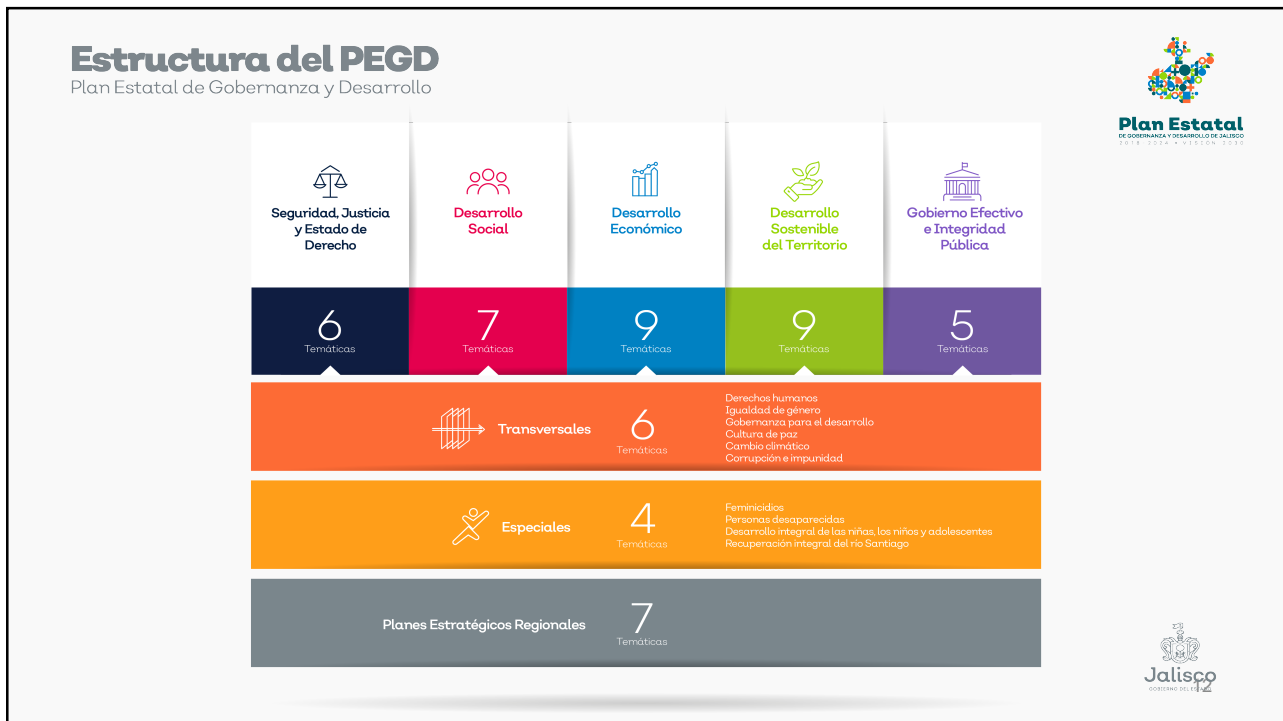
Estructura del PEGD
Plan Estatal de Gobernanza y Desarrollo

Plan Estatal
DE GOBERNANZA Y DESARROLLO DE JALISCO
2018-2024 • VISIÓN 2030

Seguridad, Justicia y Estado de Derecho

Desarrollo Social

Desarrollo Económico

Desarrollo Sostenible del Territorio

Gobierno Efectivo e Integridad Pública

6
Temáticas

7
Temáticas

9
Temáticas

9
Temáticas

5
Temáticas

Transversales
6
Temáticas
Derechos humanos
Igualdad de género
Gobernanza para el desarrollo
Cultura de paz
Cambio climático
Corrupción e impunidad

Especiales
4
Temáticas
Feminicidios
Personas desaparecidas
Desarrollo integral de las niñas, los niños y adolescentes
Recuperación integral del río Santiago

Planes Estratégicos Regionales
7
Temáticas

Jalisco
GOBIERNO DEL ESTADO
12